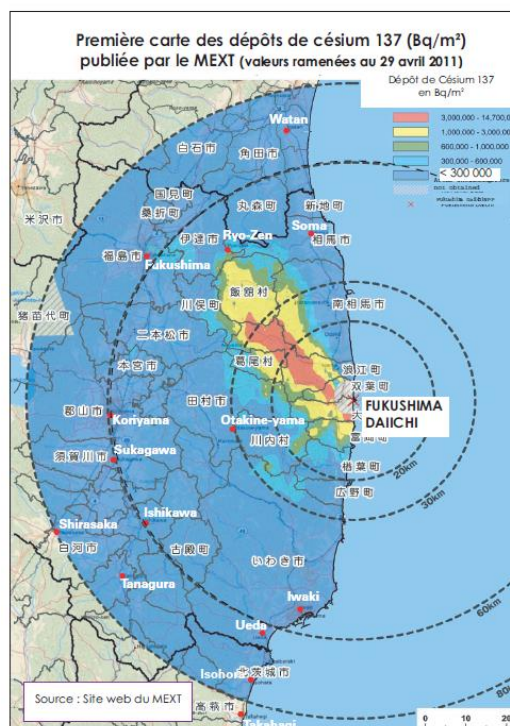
Première carte des dépôts de césium 137 (Bq/m²) publiée par le MEXT (valeurs ramenées au 29 avril 2011)

Dépôt de Césium 137 en Bq/m²
3,000,000 - 14,700,0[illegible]
1,000,000 - 3,000,00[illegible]
600,000 - 1,000,000
300,000 - 600,000
< 300 000
non obtained
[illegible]

Watan
白石市
角田市
米沢市
国見町
桑折町
丸森町
新地町
Soma
相馬市
伊達市
Ryo-Zen
福島市
Fukushima
飯舘村
川俣町
猪苗代町
二本松市
南相馬市
葛尾村
本宮市
浪江町
双葉町
田村市
郡山市
Koriyama
Otakine-yama
FUKUSHIMA DAIICHI
須賀川市
Sukagawa
川内村
富岡町
楢葉町
広野町
20km
30km
Ishikawa
Shirasaka
白河市
古殿町
いわき市
Tanagura
Iwaki
60km
Ueda
Isohar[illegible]
北茨城市
高萩市
Takahagi
80
Source : Site web du MEXT
0 10 20